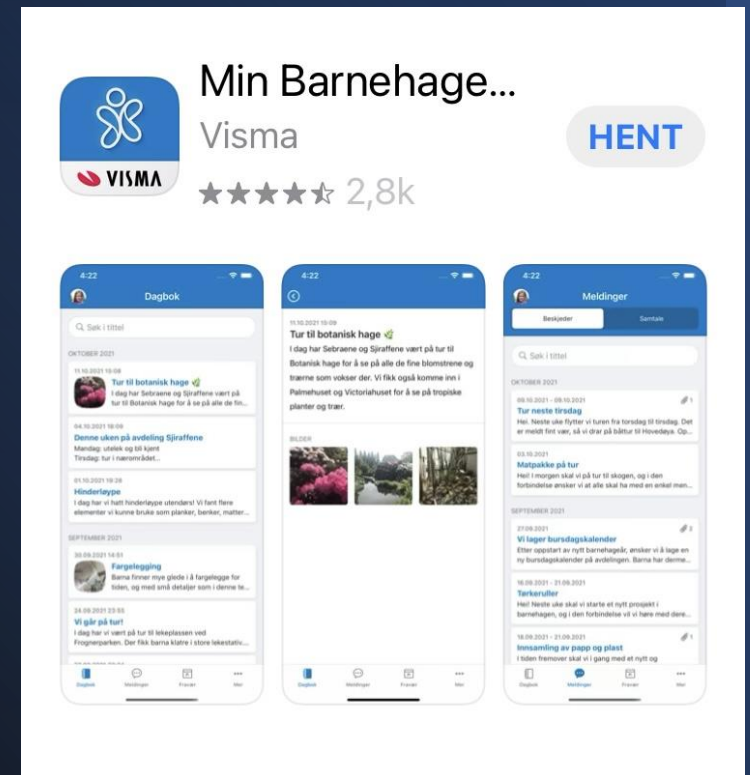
VISMA

Min Barnehage...
Visma
★★★★☆ 2,8k
HENT

4:22
Dagbok
Søk i tittel
OKTOBER 2021
11.10.2021 10:08
Tur til botanisk hage
I dag har Sebraene og Sjiraffene vært på tur til Botanisk hage for å se på alle de fin...
04.10.2021 18:09
Denne uken på avdeling Sjiraffene
Mandag: utelek og til kjent
Tirsdag: tur i nærområdet...
01.10.2021 19:28
Hinderløype
I dag har vi hatt hinderløype utendørs! Vi fant flere elementer vi kunne bruke som planker, benker, matter...
SEPTEMBER 2021
30.09.2021 14:51
Fargelegging
Barna finner mye glede i å fargelegge for tiden, og med små detaljer som i denne le...
24.09.2021 23:55
Vi går på tur!
I dag har vi vært på tur til lekeplassen ved Frognerparken. Der fikk barna klatre i store lekestativ...
Dagbok Meldinger Fravær Mer

4:22
11.10.2021 10:08
Tur til botanisk hage
I dag har Sebraene og Sjiraffene vært på tur til Botanisk hage for å se på alle de fine blomstrene og trærne som vokser der. Vi fikk også komme inn i Palmehuset og Victoriahuset for å se på tropiske planter og trær.
BILDER
Dagbok Meldinger Fravær Mer

4:22
Meldinger
Beskjeder Samtale
Søk i tittel
OKTOBER 2021
08.10.2021 - 09.10.2021
Tur neste tirsdag
Hei. Neste uke flytter vi turen fra torsdag til tirsdag. Det er meldt fint vær, så vi drar på båttur til Hovedøya. Op...
03.10.2021
Matpakke på tur
Hei! I morgen skal vi på tur til skogen, og i den forbindelse ønsker vi at alle skal ha med en enkel men...
SEPTEMBER 2021
27.09.2021
Vi lager bursdagskalender
Etter oppstart av nytt barnehageår, ønsker vi å lage en ny bursdagskalender på avdelingen. Barna har derme...
18.09.2021 - 21.09.2021
Tørkeruller
Hei! Neste uke skal vi starte et nytt prosjekt i barnehagen, og i den forbindelse vil vi høre med dere...
18.09.2021 - 21.09.2021
Innsamling av papp og plast
I tiden fremover skal vi i gang med et nytt og
Dagbok Meldinger Fravær Mer